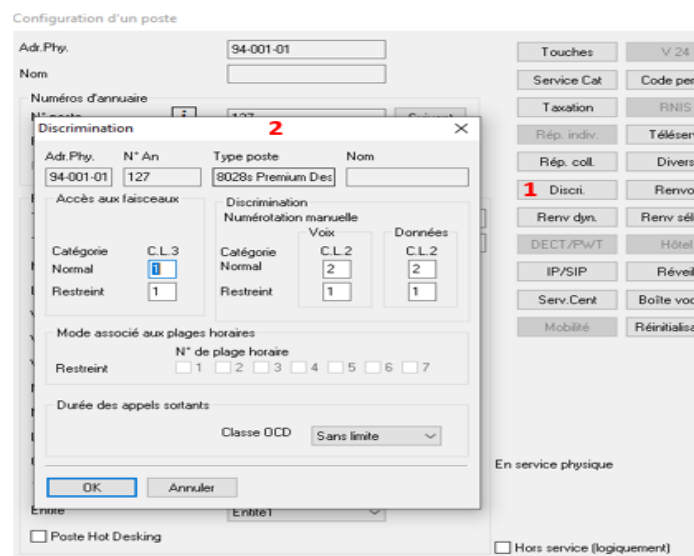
Configuration d'un poste

Adr.Phy. 94-001-01
Nom

Numéros d'annuaire
N° poste 127 Suivant

Touches | V 24
Service Cat | Code per
Taxation | RNIS
Rép. indiv. | Téléser
Rép. coll. | Divers
1 Discri. | Renvo
Renv dyn. | Renv sél
DECT/PWT | Hôtel
IP/SIP | Réveil
Serv.Cent | Boîte voc
Mobilité | Réinitialisa

Discrimination 2 ×

Adr.Phy. 94-001-01
N° An 127
Type poste 8028s Premium Des
Nom

Accès aux faisceaux
Catégorie C.L.3
Normal 1
Restreint 1

Discrimination
Numérotation manuelle
Voix
Catégorie C.L.2
Normal 2
Restreint 1
Données
C.L.2
2
1

Mode associé aux plages horaires
N° de plage horaire
Restreint 1 2 3 4 5 6 7

Durée des appels sortants
Classe OCD Sans limite

OK Annuler

En service physique

Entité Entité1

Poste Hot Desking

Hors service (logiquement)